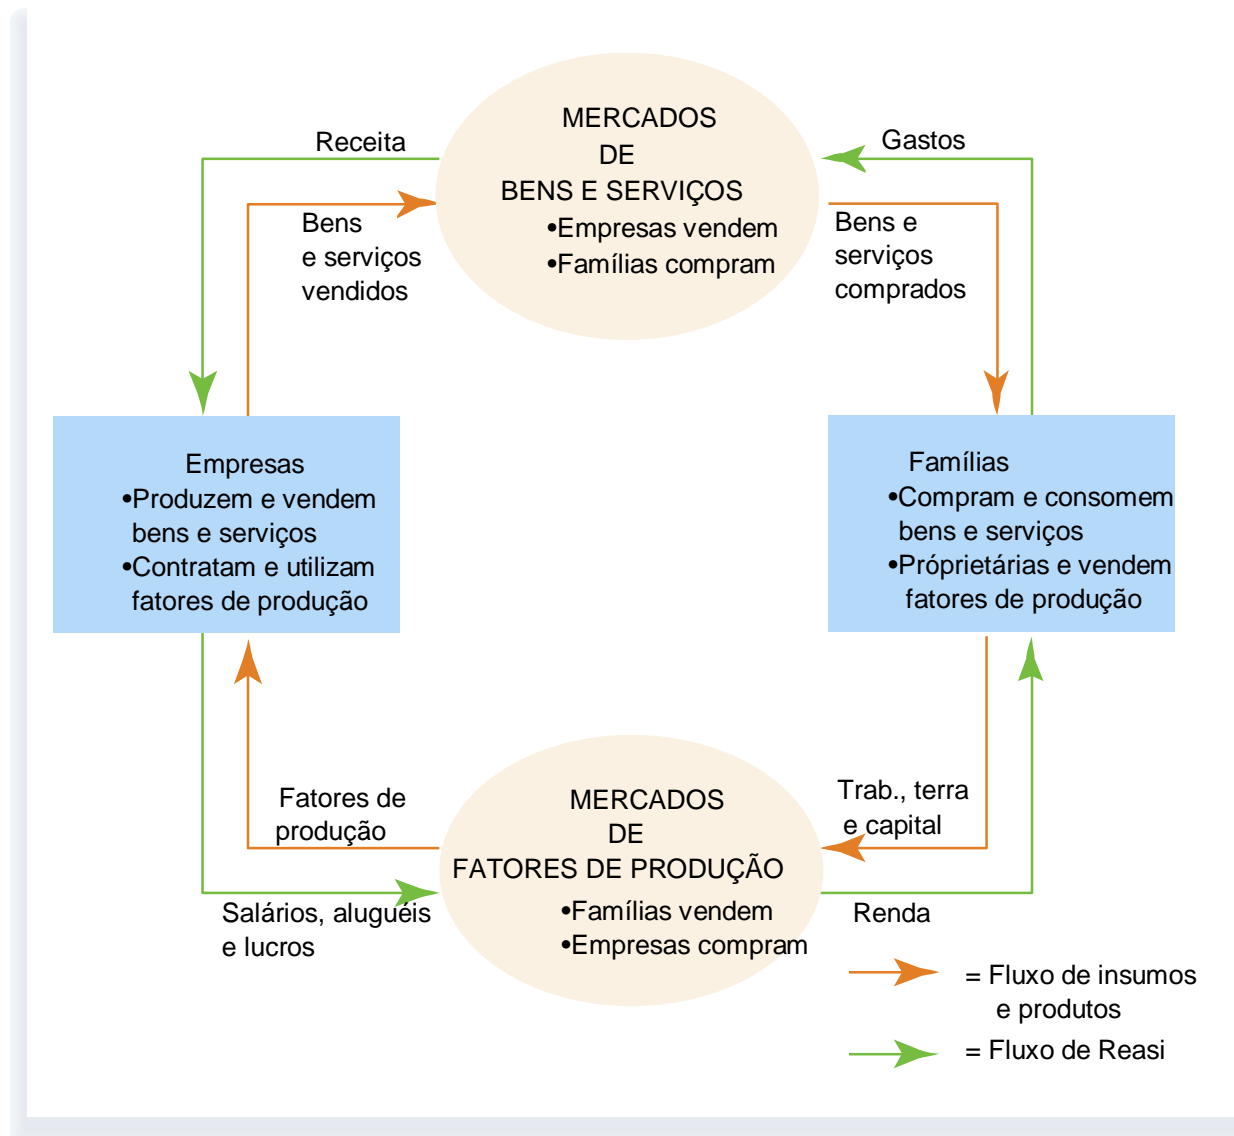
MERCADOS
DE
BENS E SERVIÇOS
•Empresas vendem
•Famílias compram

Receita

Gastos

Bens
e serviços
vendidos

Bens e
serviços
comprados

Empresas
•Produzem e vendem bens e serviços
•Contratam e utilizam fatores de produção

Famílias
•Compram e consomem bens e serviços
•Próprietárias e vendem fatores de produção

Fatores de
produção

Trab., terra
e capital

MERCADOS
DE
FATORES DE PRODUÇÃO
•Famílias vendem
•Empresas compram

Salários, aluguéis
e lucros

Renda

= Fluxo de insumos
e produtos

= Fluxo de Reasi